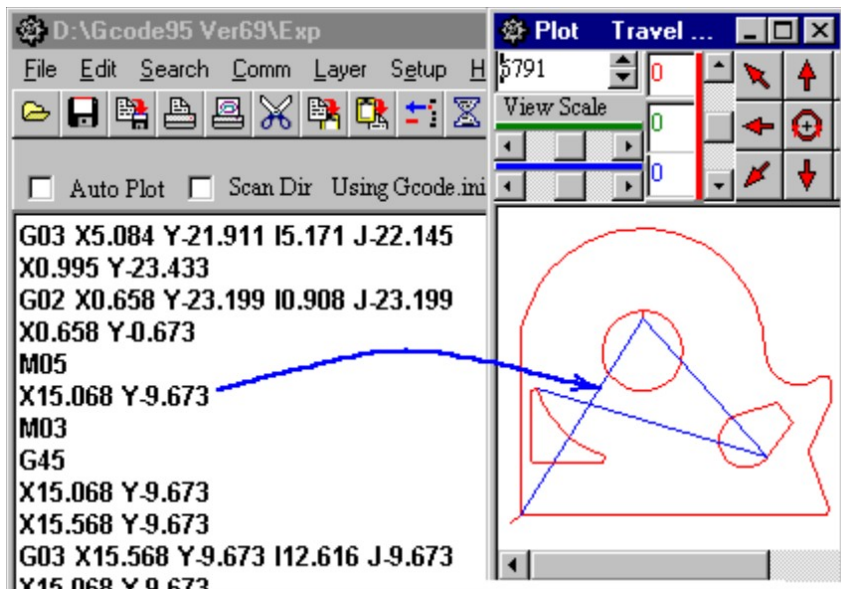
D:\Gcode95 Ver69\Exp

File Edit Search Comm Layer Setup H

Auto Plot Scan Dir Using Gcode.ini

G03 X5.084 Y-21.911 I5.171 J-22.145
X0.995 Y-23.433
G02 X0.658 Y-23.199 I0.908 J-23.199
X0.658 Y-0.673
M05
X15.068 Y-9.673
M03
G45
X15.068 Y-9.673
X15.568 Y-9.673
G03 X15.568 Y-9.673 I12.616 J-9.673
X15.068 Y-9.673

Plot Travel ...

5791
0
0
0
View Scale